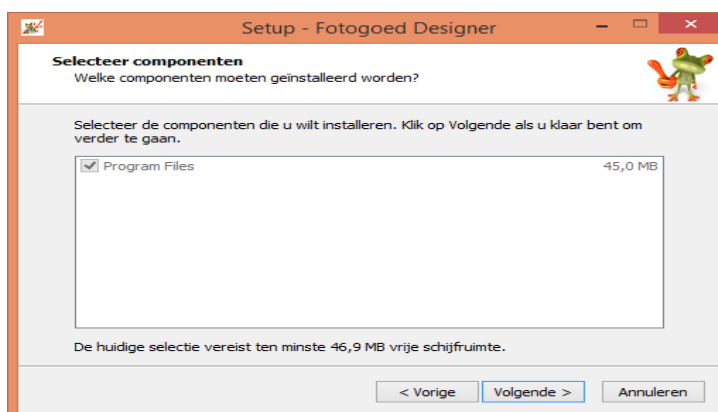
Setup - Fotogoed Designer

Selecteer componenten
Welke componenten moeten geïnstalleerd worden?

Selecteer de componenten die u wilt installeren. Klik op Volgende als u klaar bent om verder te gaan.

Program Files 45,0 MB

De huidige selectie vereist ten minste 46,9 MB vrije schijfruimte.

< Vorige Volgende > Annuleren